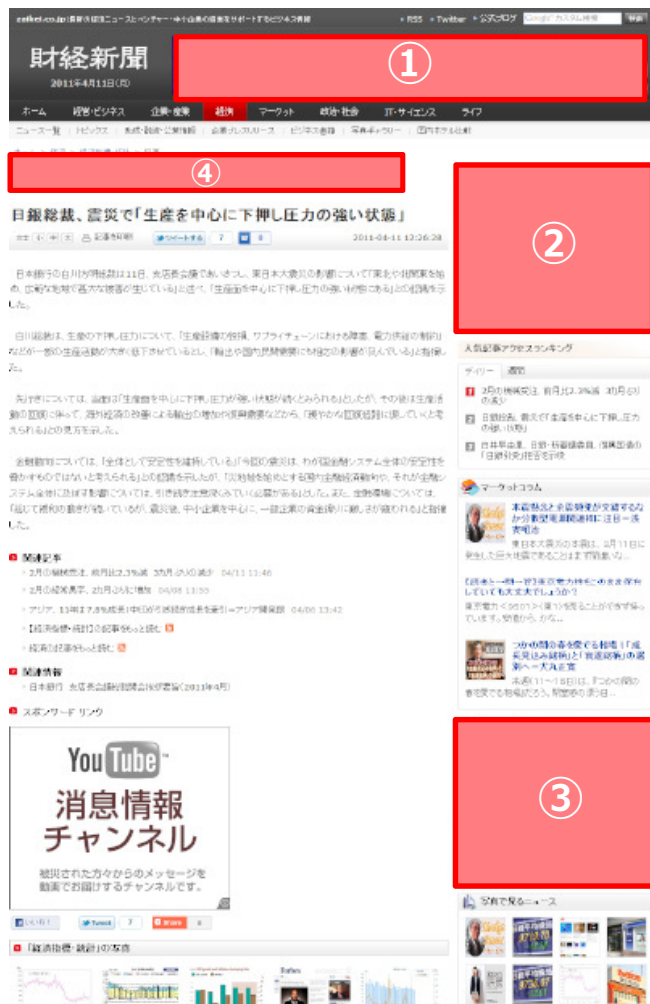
zaikei.co.jp 読者が経済ニュースとベンチャー・中小企業の最新をサポートするビジネス情報 RSS Twitter 公式ブログ カスタム検索 検索

財経新聞
2011年4月11日(月)

①

ホーム 経営・ビジネス 企業・産業 経済 マーケット 政治・社会 IT・サイエンス ライフ

ニュース一覧 トピックス 為替・金融・公定歩合 企業プレスリリース ビジネス書籍 写真ギャラリー 国内ホテル比較

④

②

日銀総裁、震災で「生産を中心に下押し圧力の強い状態」

ツイートする 7 0 2011-04-11 13:26:28

日本銀行の白川方明総裁は11日、支店長会議であいさつし、東日本大震災の影響について「東北や関東を始め、広範な地域で甚大な被害が生じている」と述べ、「生産面を中心に下押し圧力の強い状態にある」との認識を示した。

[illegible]

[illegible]

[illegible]

人気記事アクセスランキング
デイリー 週間
1 2月の機械受注、前月比2.3%減 3カ月ぶりの減少
2 日銀総裁、震災で「生産を中心に下押し圧力の強い状態」
3 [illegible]

マーケットコラム
本震後も余震被害が交錯するなか 新型発電機銘柄に注目一番 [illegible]
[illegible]
つかの間の春を変える相場 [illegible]

関連記事
2月の機械受注、前月比2.3%減 3カ月ぶりの減少 04/11 13:46
2月の経常黒字、2カ月ぶりに増加 04/08 13:30
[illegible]
【経済指標・統計】の記事をもっと読む
経済の記事をもっと読む

関連情報
日本銀行 支店長会議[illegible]

スポンサード リンク

YouTube
消息情報
チャンネル
被災された方々からのメッセージを
動画でお届けするチャンネルです。

③

写真で見るニュース

いいね! Tweet 7 0

「経済指標・統計」の写真